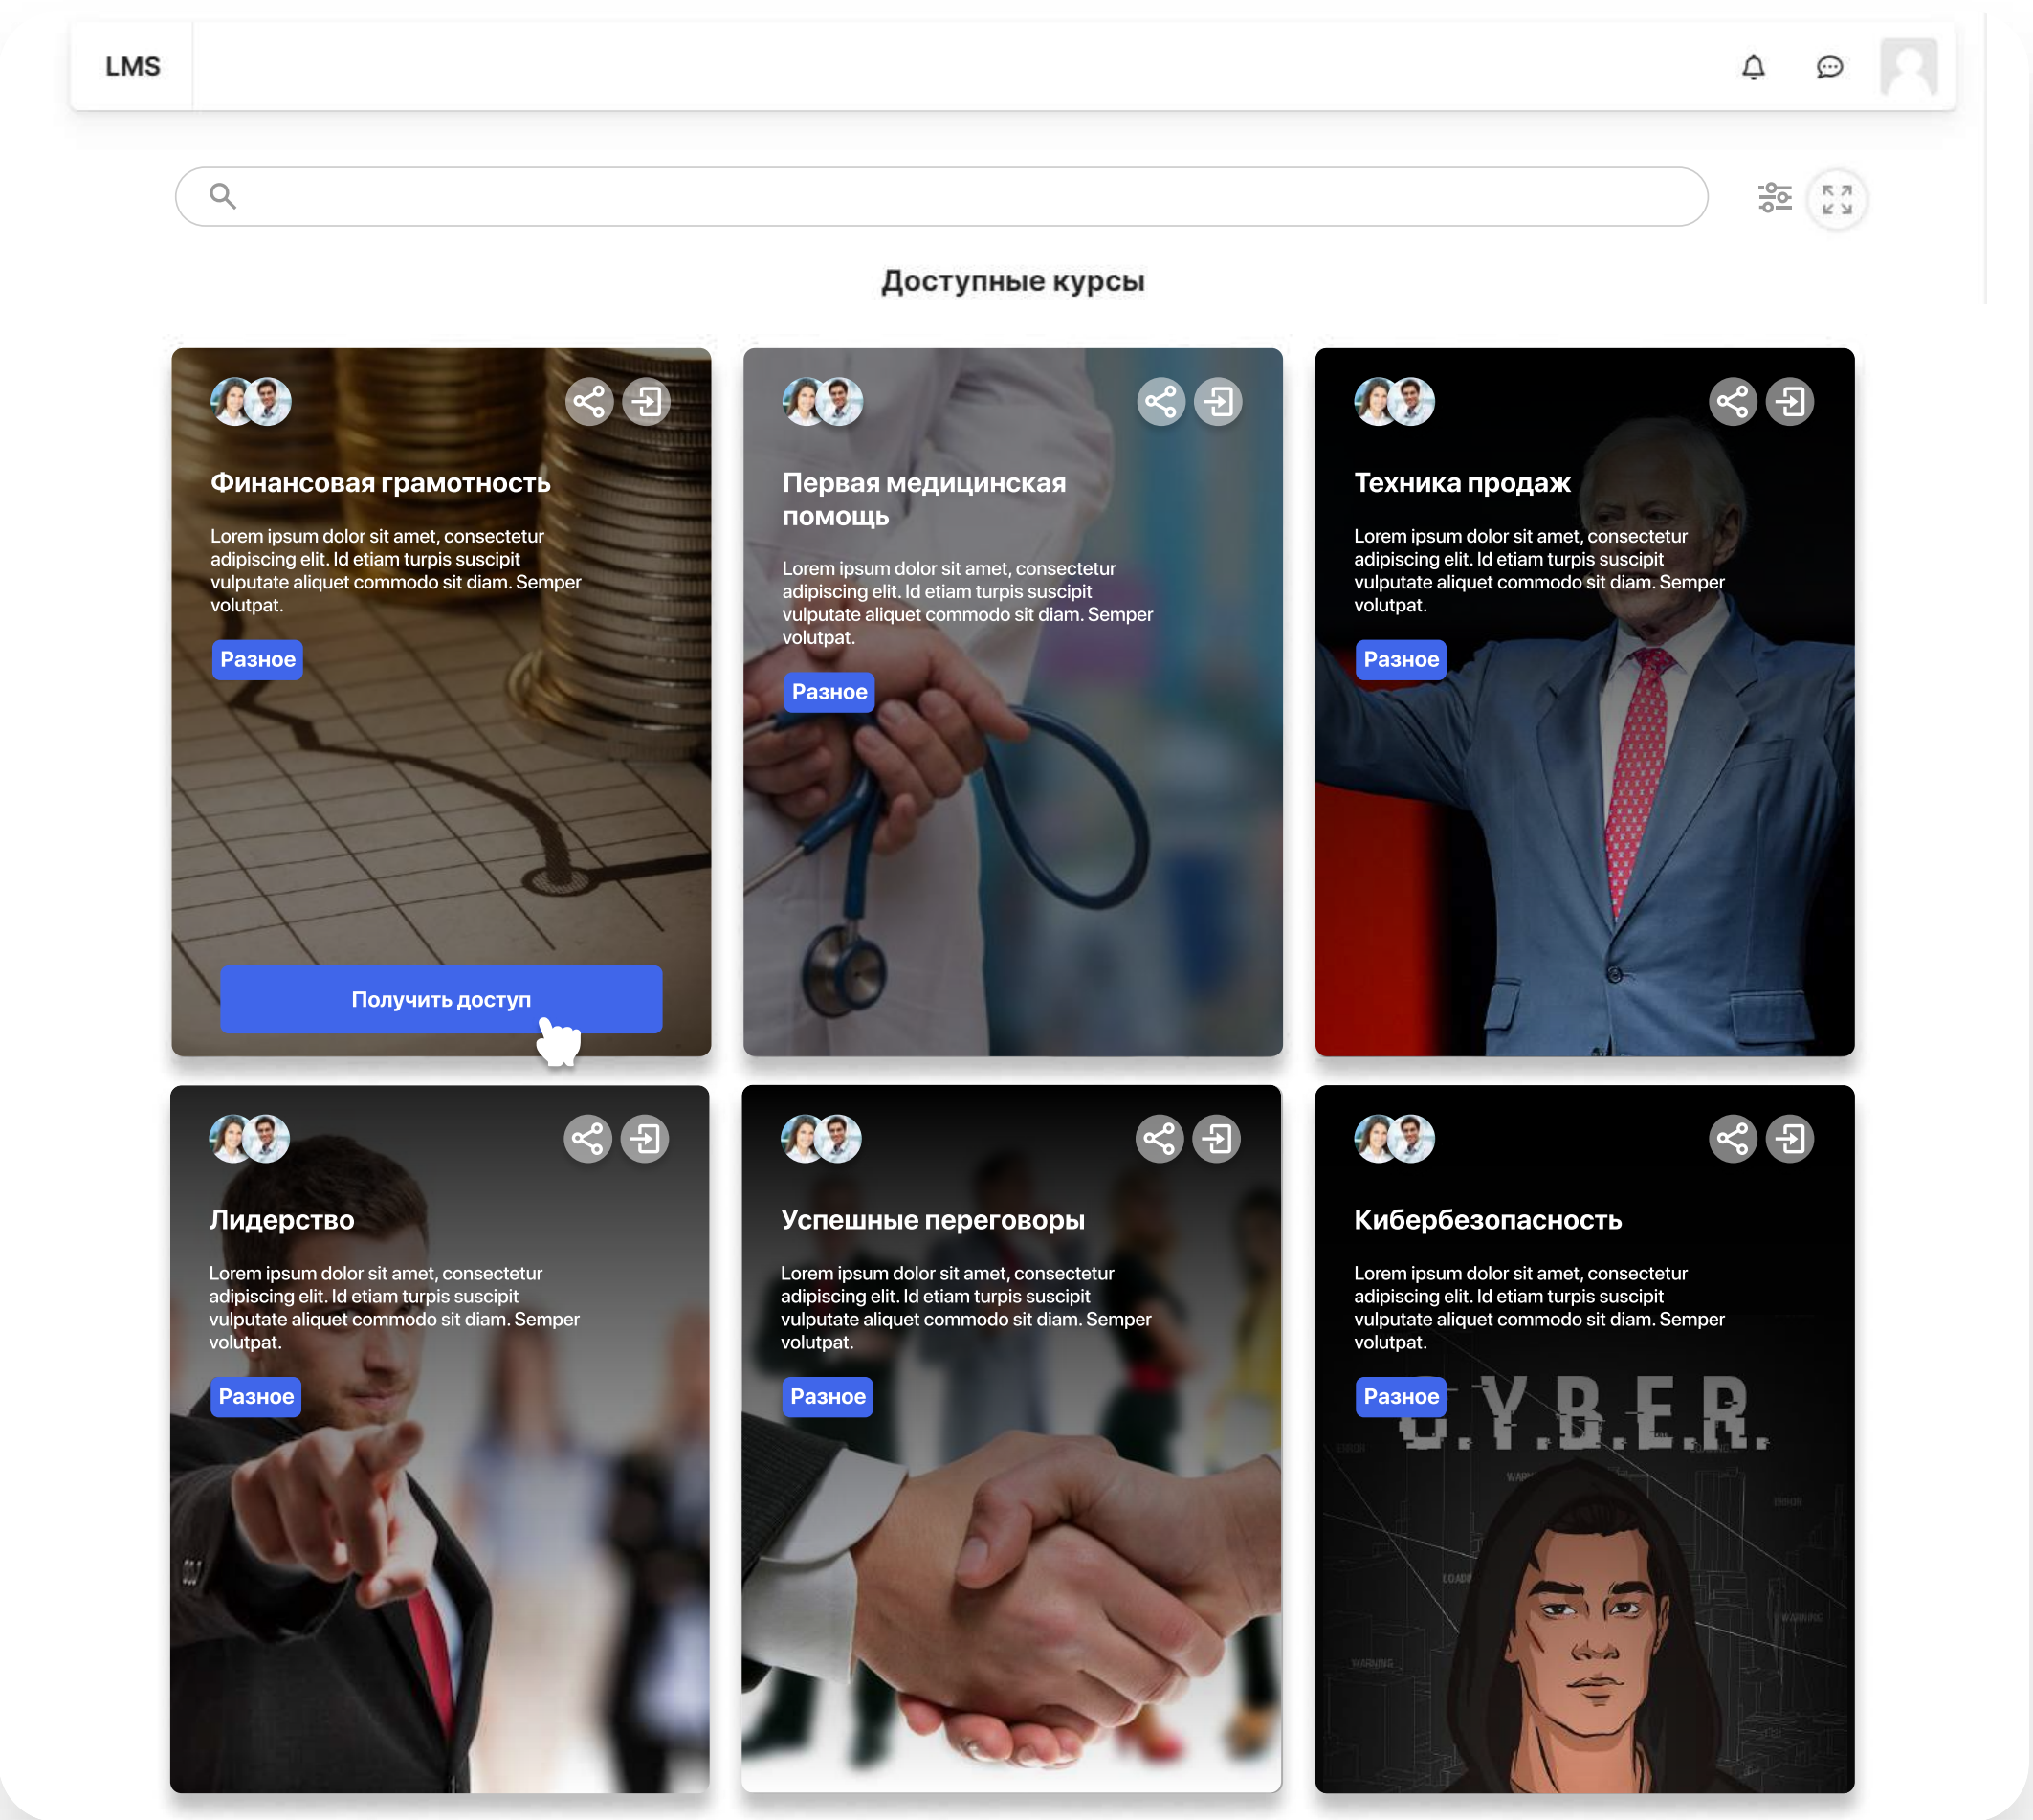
LMS

Доступные курсы

Финансовая грамотность

Lorem ipsum dolor sit amet, consectetur adipiscing elit. Id etiam turpis suscipit vulputate aliquet commodo sit diam. Semper volutpat.

Разное

Получить доступ

Первая медицинская помощь

Lorem ipsum dolor sit amet, consectetur adipiscing elit. Id etiam turpis suscipit vulputate aliquet commodo sit diam. Semper volutpat.

Разное

Техника продаж

Lorem ipsum dolor sit amet, consectetur adipiscing elit. Id etiam turpis suscipit vulputate aliquet commodo sit diam. Semper volutpat.

Разное

Лидерство

Lorem ipsum dolor sit amet, consectetur adipiscing elit. Id etiam turpis suscipit vulputate aliquet commodo sit diam. Semper volutpat.

Разное

Успешные переговоры

Lorem ipsum dolor sit amet, consectetur adipiscing elit. Id etiam turpis suscipit vulputate aliquet commodo sit diam. Semper volutpat.

Разное

Кибербезопасность

Lorem ipsum dolor sit amet, consectetur adipiscing elit. Id etiam turpis suscipit vulputate aliquet commodo sit diam. Semper volutpat.

Разное

C.Y.B.E.R.